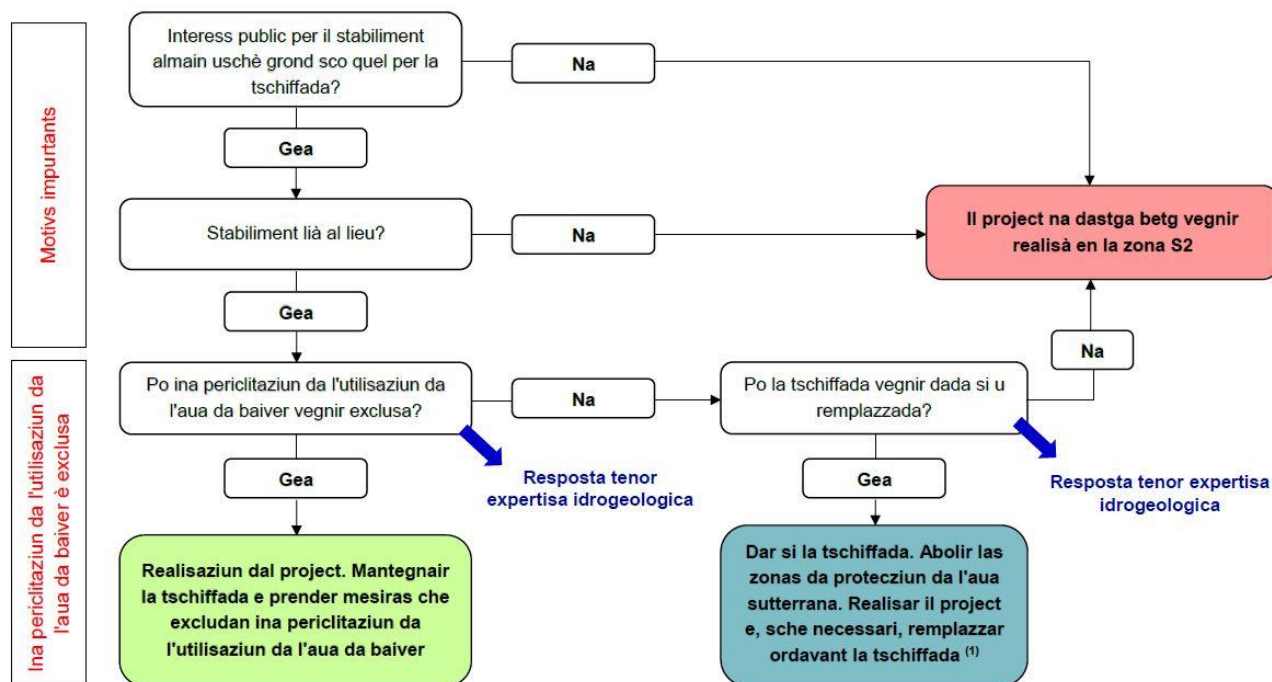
Motivs impurtants

Interess public per il stabiliment almain uschè grond sco quel per la tschiffada?

Na

Gea

Stabiliment lià al lieu?

Na

Il project na dastga betg vegnir realisà en la zona S2

Gea

Ina periclitaziun da l'utilisaziun da l'aua da baiver è exclusa

Po ina periclitaziun da l'utilisaziun da l'aua da baiver vegnir exclusa?

Na

Po la tschiffada vegnir dada si u remplazzada?

Na

Resposta tenor expertisa idrogeologica

Gea

Gea

Resposta tenor expertisa idrogeologica

Realisaziun dal project. Mantegnair la tschiffada e prender mesiras che excludan ina periclitaziun da l'utilisaziun da l'aua da baiver

Dar si la tschiffada. Abolir las zonas da protecziun da l'aua sutterrana. Realisar il project e, sche necessari, remplazzar ordavant la tschiffada $^{(1)}$